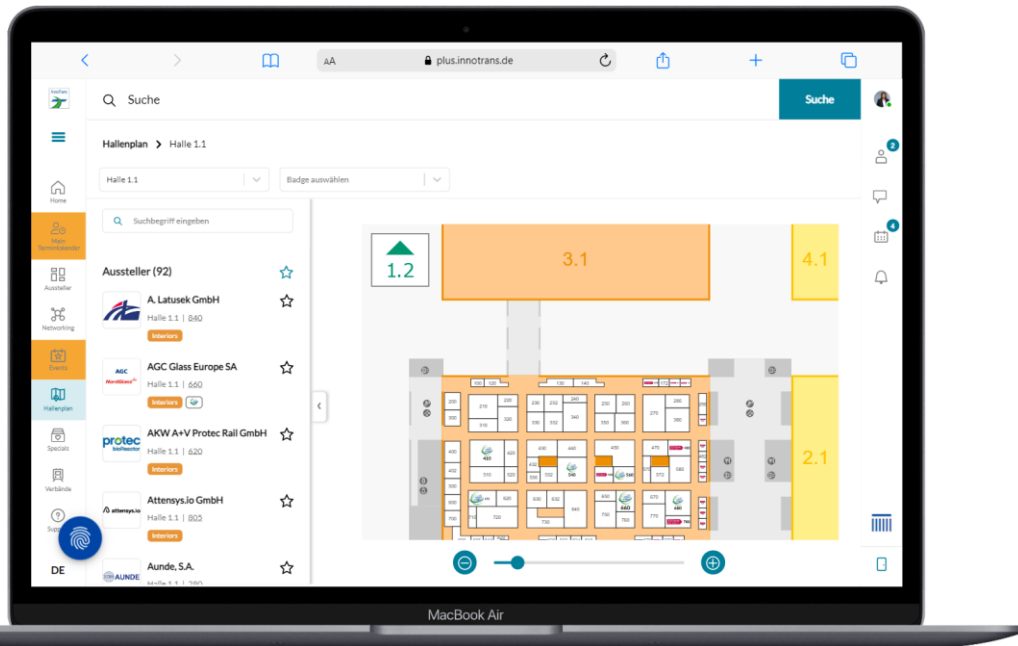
AA plus.innotrans.de

Suche

Suche

Home

Mein Terminkalender

Aussteller

Networking

Events

Hallenplan

Specials

Verbände

Support

DE

Hallenplan > Halle 1.1

Halle 1.1

Badge auswählen

Suchbegriff eingeben

Aussteller (92)

A. Latusek GmbH
Halle 1.1 | 840
Interiors

AGC Glass Europe SA
Halle 1.1 | 660
Interiors

AKW A+V Protec Rail GmbH
Halle 1.1 | 620
Interiors

Attensys.io GmbH
Halle 1.1 | 805
Interiors

Aunde, S.A.
Halle 1.1 | 280

1.2

3.1

4.1

2.1

2

4

MacBook Air